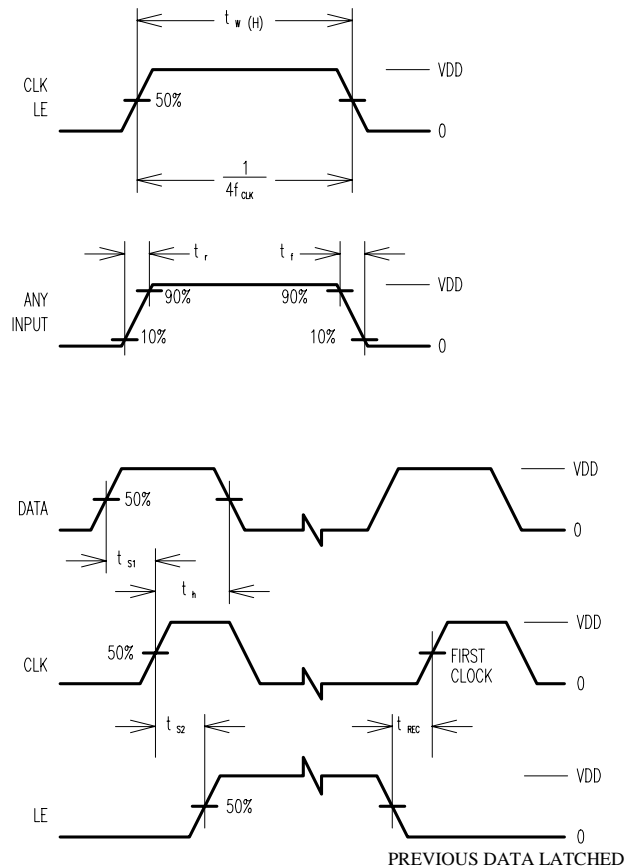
$t_{w\ (H)}$

CLK
LE

50%

VDD

0

$\frac{1}{4f_{CLK}}$

$t_r$

$t_f$

ANY
INPUT

90%

90%

VDD

10%

10%

0

DATA

50%

VDD

0

$t_{S1}$

$t_h$

CLK

50%

VDD

FIRST
CLOCK

0

$t_{S2}$

$t_{REC}$

VDD

LE

50%

0

PREVIOUS DATA LATCHED